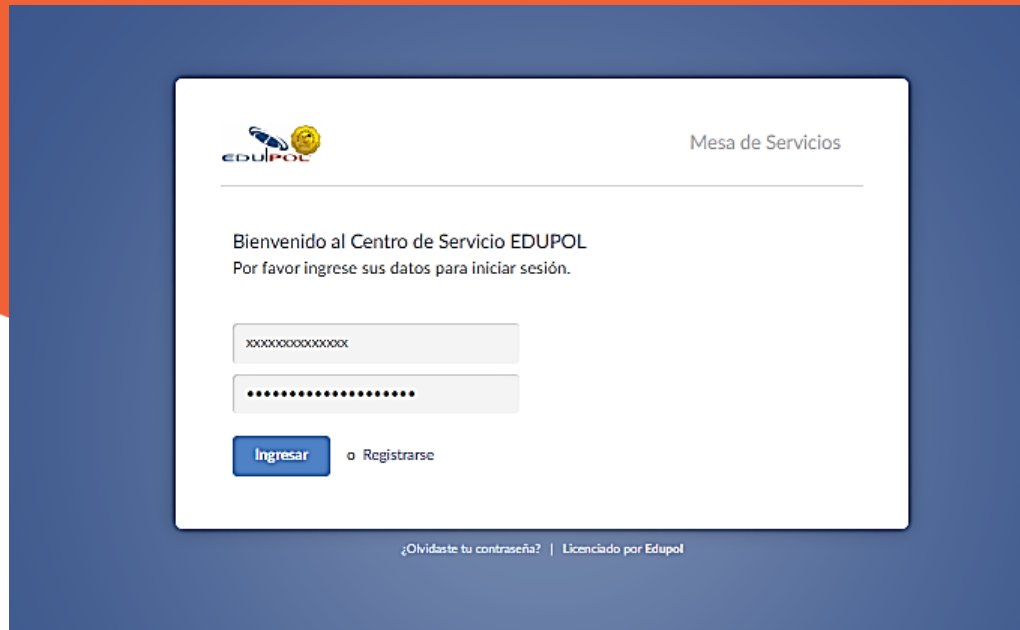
EDUPOL

Mesa de Servicios

Bienvenido al Centro de Servicio EDUPOL
Por favor ingrese sus datos para iniciar sesión.

xxxxxxxxxxxxxx

••••••••••••••••••••

Ingresar o Registrarse

¿Olvidaste tu contraseña? | Licenciado por Edupol